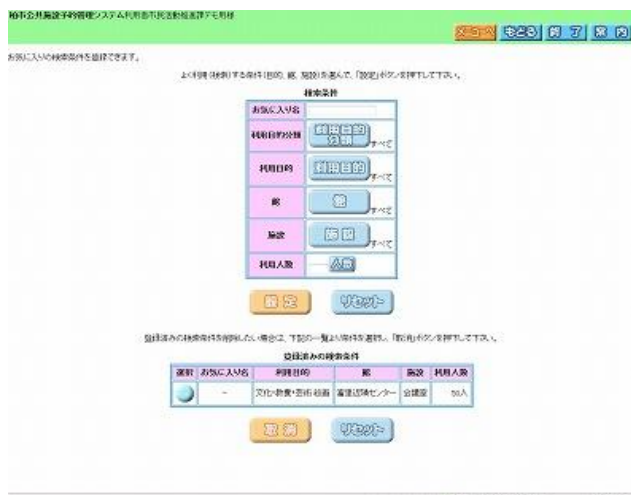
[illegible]公共施設予約管理システム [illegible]

メニューへ もどる 終了 案内

お気に入りの検索条件を登録できます。

よく利用（検索）する条件（目的、館、施設）を選んで、「設定」ボタンを押下して下さい。

検索条件

| お気に入り名 | |
|---|---|
| 利用目的分類 | 利用目的分類 すべて |
| 利用目的 | 利用目的 すべて |
| 館 | 館 すべて |
| 施設 | 施設 すべて |
| 利用人数 | 人数 |

設定 リセット

登録済みの検索条件を削除したい場合は、下記の一覧より条件を選択し、「取消」ボタンを押下して下さい。

登録済みの検索条件

| 選択 | お気に入り名 | 利用目的 | 館 | 施設 | 利用人数 |
|---|---|---|---|---|---|
| | ー | 文化・教養・芸術・絵画 | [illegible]センター | 会議室 | 50人 |

取消 リセット